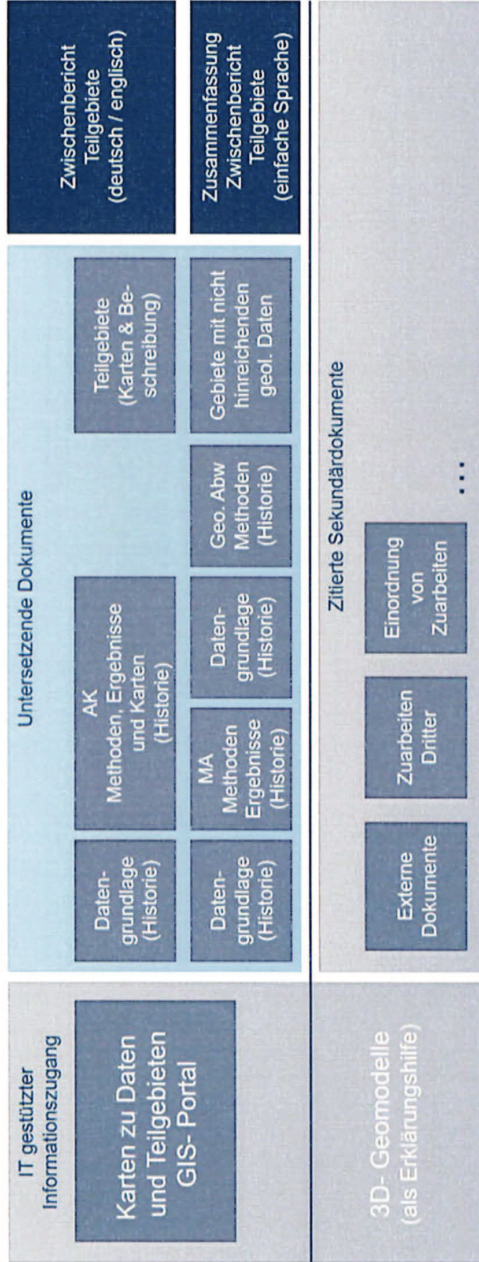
IT gestützter Informationszugang

Karten zu Daten und Teilgebieten GIS- Portal

3D- Geomodelle (als Erklärungshilfe)

Untersetzende Dokumente

Datengrundlage (Historie)

AK Methoden, Ergebnisse und Karten (Historie)

Teilgebiete (Karten & Beschreibung)

Datengrundlage (Historie)

MA Methoden Ergebnisse (Historie)

Datengrundlage (Historie)

Geo. Abw Methoden (Historie)

Gebiete mit nicht hinreichenden geol. Daten

Zitierte Sekundärdokumente

Externe Dokumente

Zuarbeiten Dritter

Einordnung von Zuarbeiten

...

Zwischenbericht Teilgebiete (deutsch / englisch)

Zusammenfassung Zwischenbericht Teilgebiete (einfache Sprache)